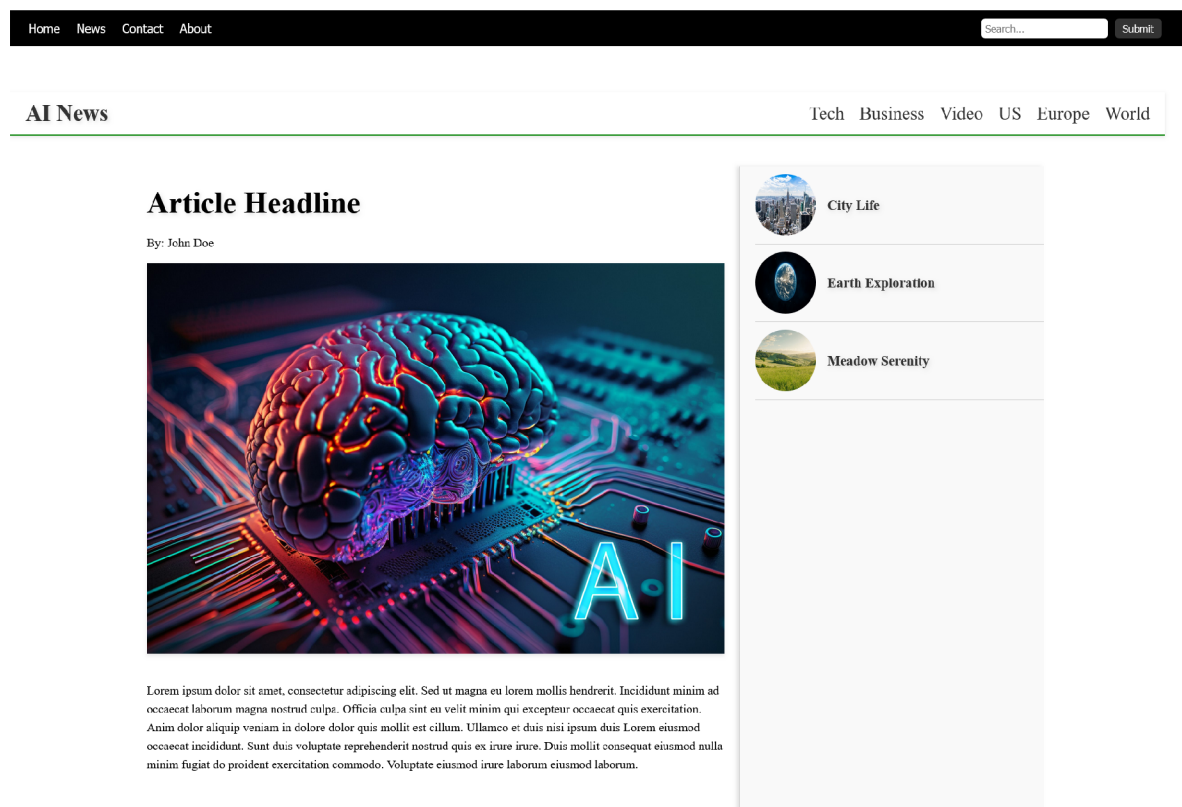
Home News Contact About

Search...

Submit

AI News

Tech Business Video US Europe World

Article Headline

By: John Doe

AI

Lorem ipsum dolor sit amet, consectetur adipiscing elit. Sed ut magna eu lorem mollis hendrerit. Incididunt minim ad occaecat laborum magna nostrud culpa. Officia culpa sint eu velit minim qui excepteur occaecat quis exercitation. Anim dolor aliquip veniam in dolore dolor quis mollit est cillum. Ullamco et duis nisi ipsum duis Lorem eiusmod occaecat incididunt. Sunt duis voluptate reprehenderit nostrud quis ex irure irure. Duis mollit consequat eiusmod nulla minim fugiat do proident exercitation commodo. Voluptate eiusmod irure laborum eiusmod laborum.

City Life

Earth Exploration

Meadow Serenity